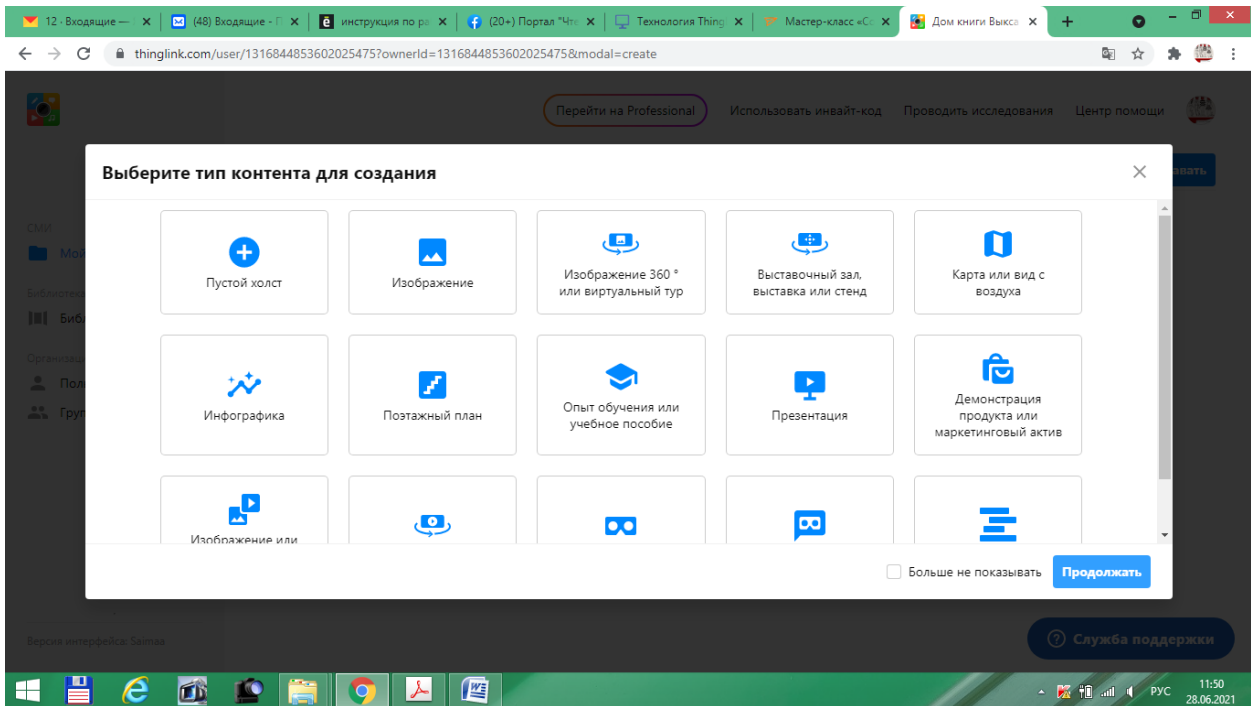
12 · Входящие — ✕ (48) Входящие - ✕ инструкция по ра ✕ (20+) Портал "Чте ✕ Технология Thing ✕ Мастер-класс «Со ✕ Дом книги Выкса ✕ +

thinglink.com/user/1316844853602025475?ownerId=1316844853602025475&modal=create

Перейти на Professional Использовать инвайт-код Проводить исследования Центр помощи

Выберите тип контента для создания

Пустой холст

Изображение

Изображение 360 ° или виртуальный тур

Выставочный зал, выставка или стенд

Карта или вид с воздуха

Инфографика

Поэтажный план

Опыт обучения или учебное пособие

Презентация

Демонстрация продукта или маркетинговый актив

Изображение или

Больше не показывать

Продолжать

Версия интерфейса: Saimaa

Служба поддержки

РУС 11:50 28.06.2021